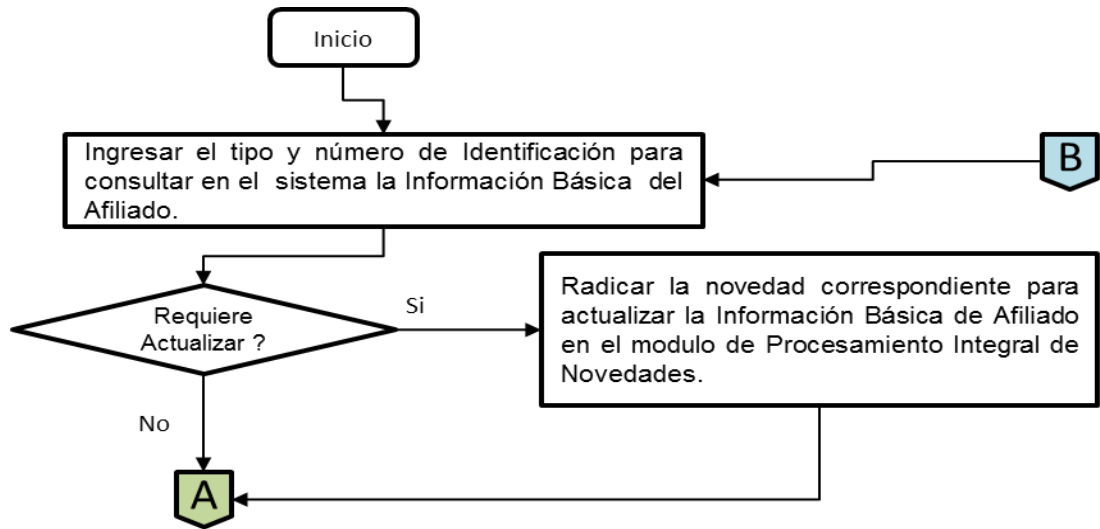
Inicio

Ingresar el tipo y número de Identificación para consultar en el sistema la Información Básica del Afiliado.

B

Requiere Actualizar ?

Si

Radicar la novedad correspondiente para actualizar la Información Básica de Afiliado en el modulo de Procesamiento Integral de Novedades.

No

A